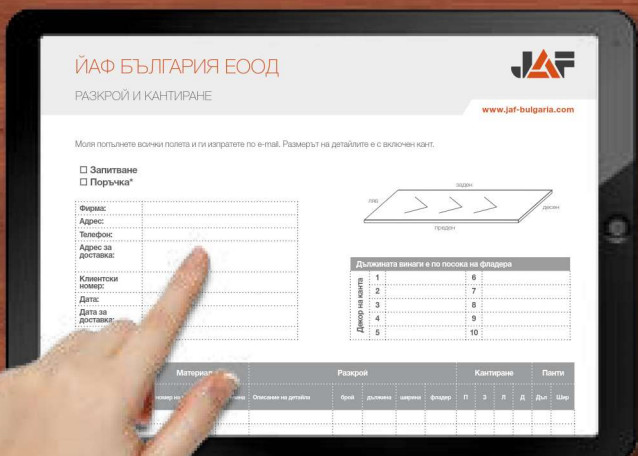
ЙАФ БЪЛГАРИЯ ЕООД

JAF

РАЗКРОЙ И КАНТИРАНЕ

www.jaf-bulgaria.com

Моля попълнете всички полета и ги изпратете по e-mail. Размерът на детайлите е с включен кант.

☐ Запитване
☐ Поръчка*

| Фирма: | |
|---|---|
| Адрес: | |
| Телефон: | |
| Адрес за доставка: | |
| Клиентски номер: | |
| Дата: | |
| Дата за доставка: | |

заден
ляв
десен
преден

Дължината винаги е по посока на фладера

| Декор на канта | | | |
|---|---|---|---|
| 1 | | 6 | |
| 2 | | 7 | |
| 3 | | 8 | |
| 4 | | 9 | |
| 5 | | 10 | |

| Материал | | Разкрой | | | | | Кантиране | | | | Панти | |
|---|---|---|---|---|---|---|---|---|---|---|---|---|
| номер на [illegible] | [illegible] | Описание на детайла | брой | дължина | ширина | фладер | П | З | Л | Д | Дъл | Шир |